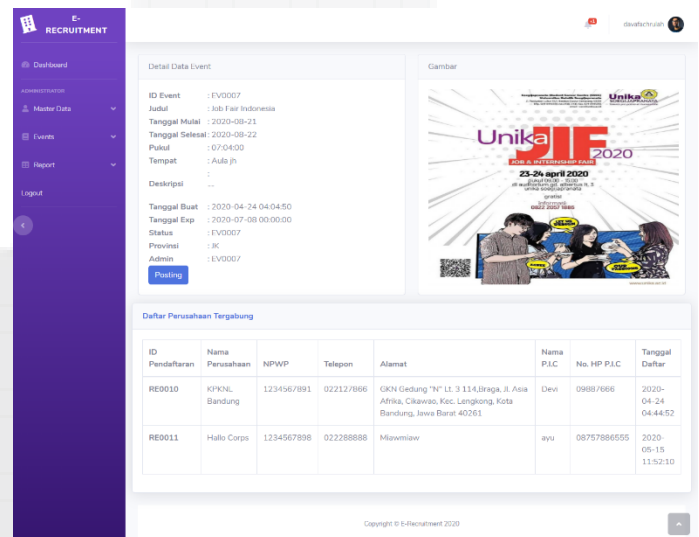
E-RECRUITMENT

Dashboard

ADMINISTRATOR

Master Data

Events

Report

Logout

1

davafachrulah

Detail Data Event

ID Event : EV0007
Judul : Job Fair Indonesia
Tanggal Mulai : 2020-08-21
Tanggal Selesai : 2020-08-22
Pukul : 07:04:00
Tempat : Aula jh
Deskripsi : ...
Tanggal Buat : 2020-04-24 04:04:50
Tanggal Exp : 2020-07-08 00:00:00
Status : EV0007
Provinsi : JK
Admin : EV0007

Posting

Gambar

Unika JIF 2020
JOB & INTERNSHIP FAIR
23-24 april 2020
Unika

Daftar Perusahaan Tergabung

| ID Pendaftaran | Nama Perusahaan | NPWP | Telepon | Alamat | Nama P.I.C | No. HP P.I.C | Tanggal Daftar |
|---|---|---|---|---|---|---|---|
| RE0010 | KPKNL Bandung | 1234567891 | 022127866 | GKN Gedung "N" Lt. 3 114,Braga, Jl. Asia Afrika, Cikawao, Kec. Lengkong, Kota Bandung, Jawa Barat 40261 | Devi | 09887666 | 2020-04-24 04:44:52 |
| RE0011 | Hallo Corps | 1234567898 | 022288888 | Miawmiaw | ayu | 08757886555 | 2020-05-15 11:52:10 |

Copyright © E-Recruitment 2020